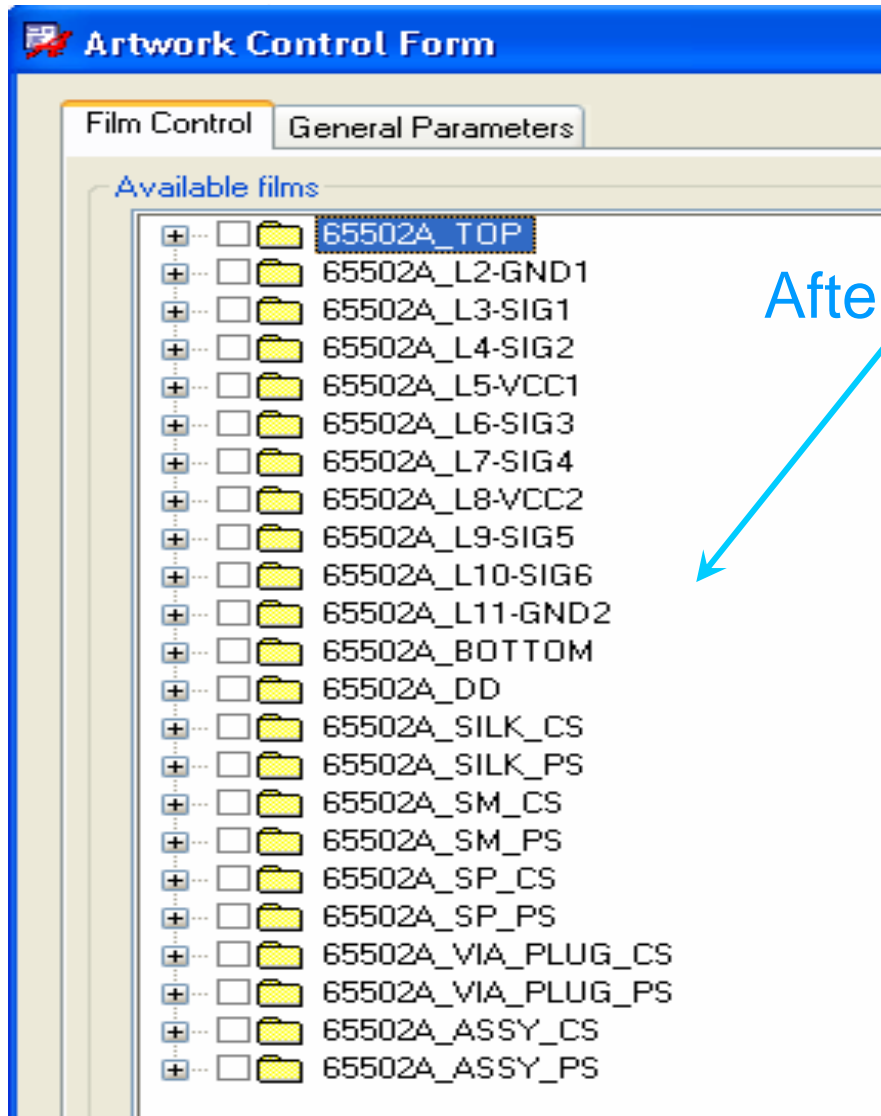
Artwork Control Form

Film Control
General Parameters

Available films

65502A_TOP
65502A_L2-GND1
65502A_L3-SIG1
65502A_L4-SIG2
65502A_L5-VCC1
65502A_L6-SIG3
65502A_L7-SIG4
65502A_L8-VCC2
65502A_L9-SIG5
65502A_L10-SIG6
65502A_L11-GND2
65502A_BOTTOM
65502A_DD
65502A_SILK_CS
65502A_SILK_PS
65502A_SM_CS
65502A_SM_PS
65502A_SP_CS
65502A_SP_PS
65502A_VIA_PLUG_CS
65502A_VIA_PLUG_PS
65502A_ASSY_CS
65502A_ASSY_PS

Afte